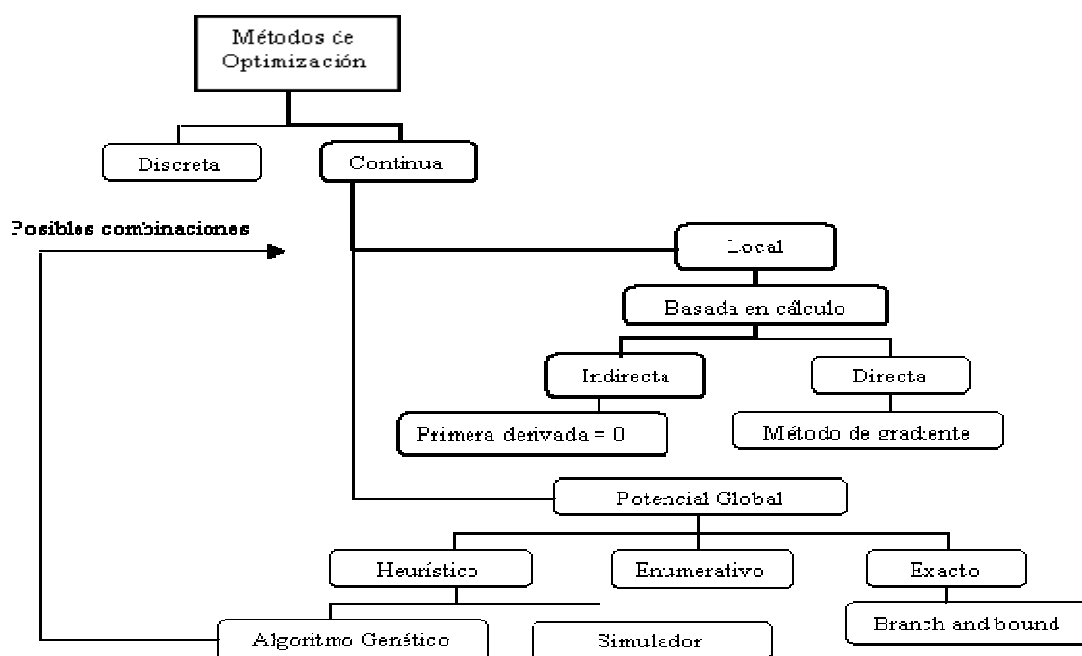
Métodos de Optimización

Discreta

Continua

Posibles combinaciones

Local

Basada en cálculo

Indirecta

Directa

Primera derivada = 0

Método de gradiente

Potencial Global

Heurístico

Enumerativo

Exacto

Branch and bound

Algoritmo Genético

Simulador